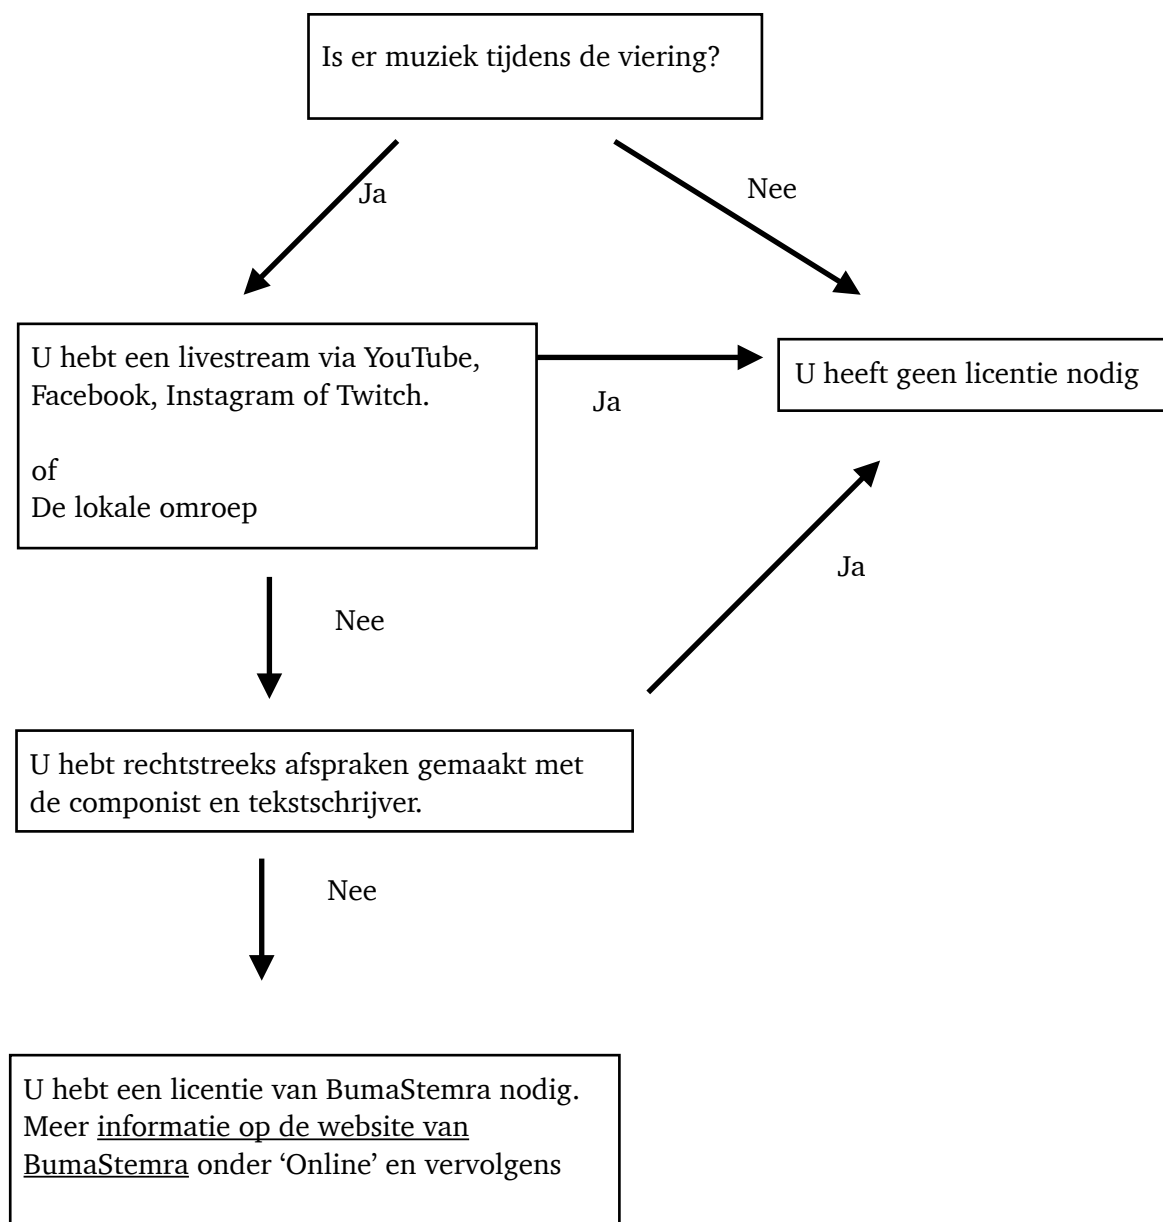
Is er muziek tijdens de viering?

Ja

Nee

U hebt een livestream via YouTube, Facebook, Instagram of Twitch.

of
De lokale omroep

Ja

U heeft geen licentie nodig

Nee

Ja

U hebt rechtstreeks afspraken gemaakt met de componist en tekstschrijver.

Nee

U hebt een licentie van BumaStemra nodig. Meer informatie op de website van BumaStemra onder 'Online' en vervolgens